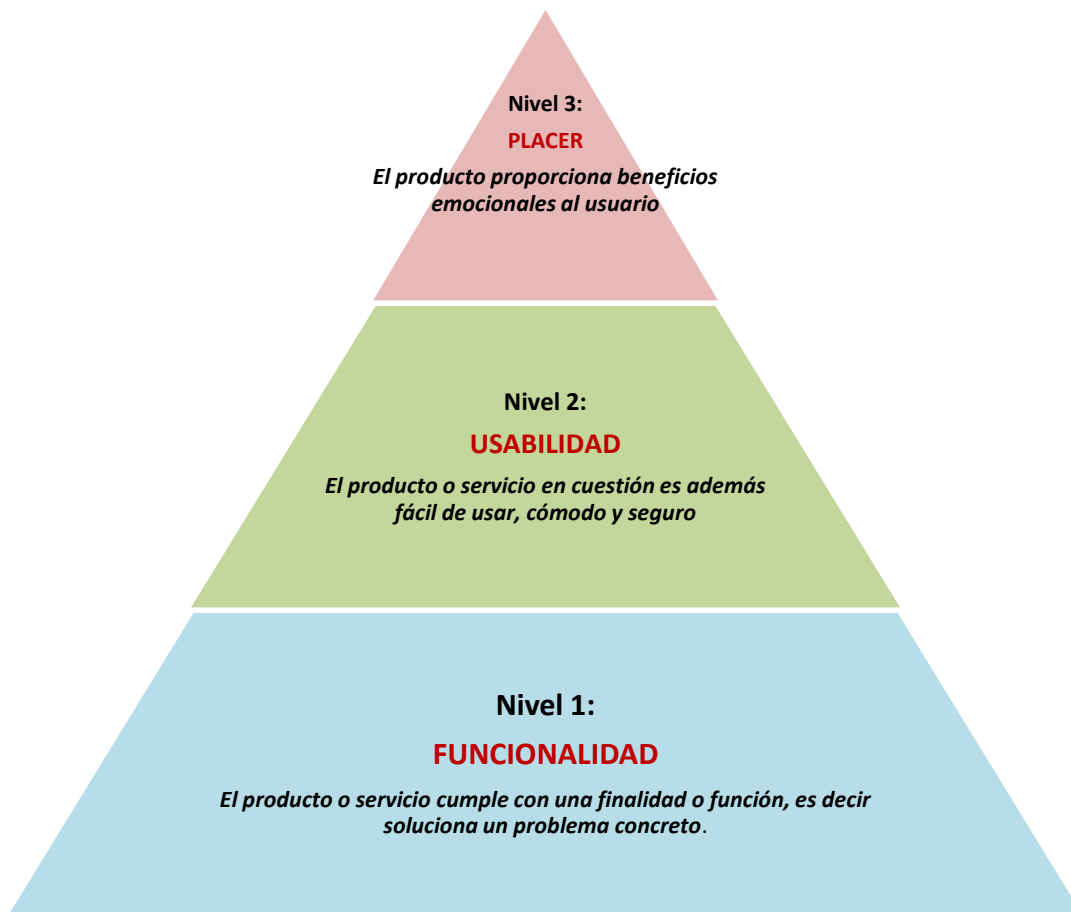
Nivel 3:

PLACER

El producto proporciona beneficios emocionales al usuario

Nivel 2:

USABILIDAD

El producto o servicio en cuestión es además fácil de usar, cómodo y seguro

Nivel 1:

FUNCIONALIDAD

El producto o servicio cumple con una finalidad o función, es decir soluciona un problema concreto.